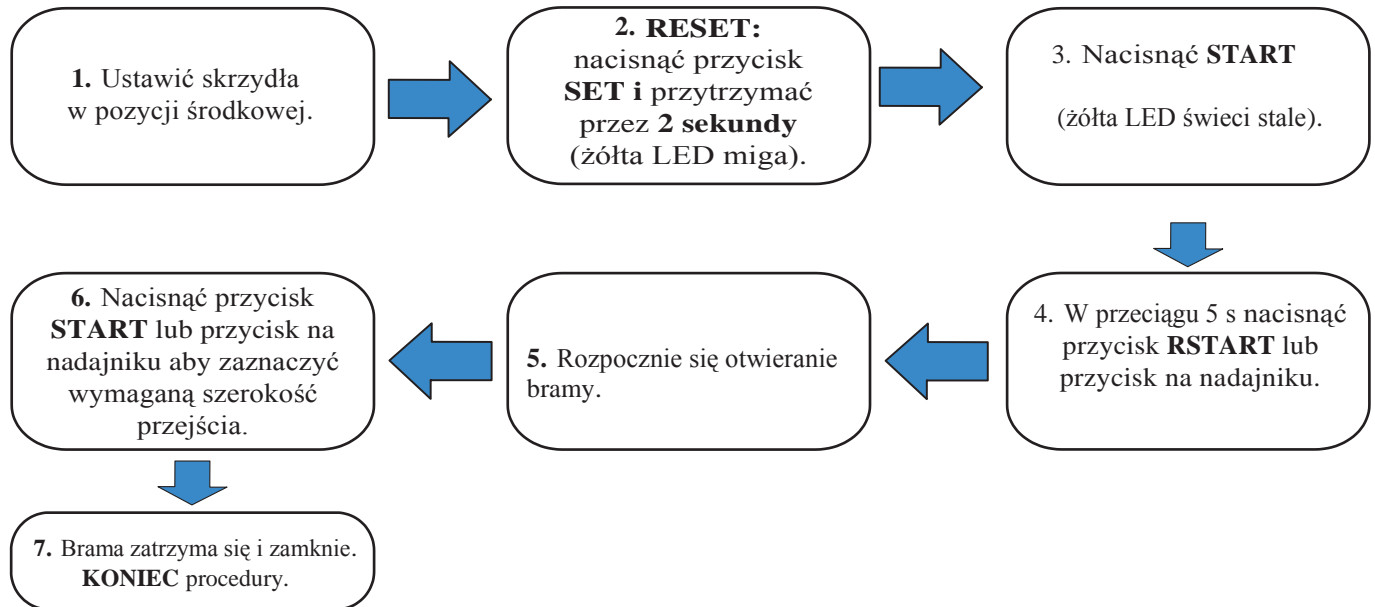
1. Ustawić skrzydła w pozycji środkowej.

2. RESET: nacisnąć przycisk SET i przytrzymać przez 2 sekundy (żółta LED miga).

3. Nacisnąć START

(żółta LED świeci stale).

4. W przeciągu 5 s nacisnąć przycisk RSTART lub przycisk na nadajniku.

5. Rozpocznie się otwieranie bramy.

6. Nacisnąć przycisk START lub przycisk na nadajniku aby zaznaczyć wymaganą szerokość przejścia.

7. Brama zatrzyma się i zamknie. KONIEC procedury.